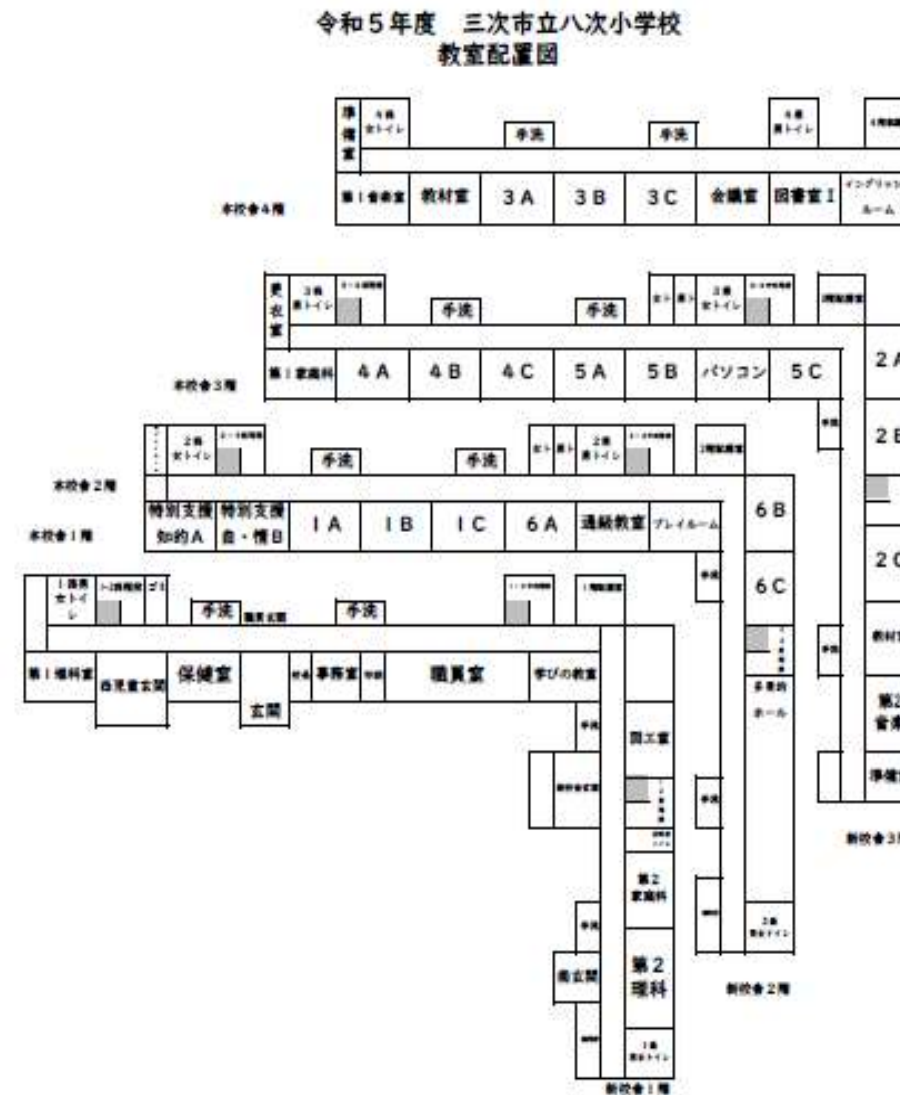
令和５年度　三次市立八次小学校
教室配置図

本校舎４階

準備室
４階女トイレ
手洗
手洗
４階男トイレ
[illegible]
第１音楽室
教材室
３Ａ
３Ｂ
３Ｃ
会議室
図書室Ｉ
イングリッシュルーム

本校舎３階

更衣室
３階男トイレ
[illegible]
手洗
手洗
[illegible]
３階女トイレ
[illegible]
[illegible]
第１家庭科
４Ａ
４Ｂ
４Ｃ
５Ａ
５Ｂ
パソコン
５Ｃ
２Ａ
手洗
２Ｂ

本校舎２階

２階女トイレ
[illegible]
手洗
手洗
２階男トイレ
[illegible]
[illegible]

本校舎１階

特別支援知的Ａ
特別支援自・情Ｂ
１Ａ
１Ｂ
１Ｃ
６Ａ
通級教室
プレイルーム
６Ｂ
手洗
６Ｃ
２Ｃ

１階男女トイレ
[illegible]
手洗
職員玄関
手洗
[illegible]
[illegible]
第１理科室
児童玄関
保健室
玄関
事務室
職員室
学びの教室
手洗
多目的ホール
教材室
第２音楽室
準備室
図工室
手洗
第２家庭科
手洗
南玄関
第２理科
２階男女トイレ
１階男女トイレ

新校舎３階
新校舎２階
新校舎１階